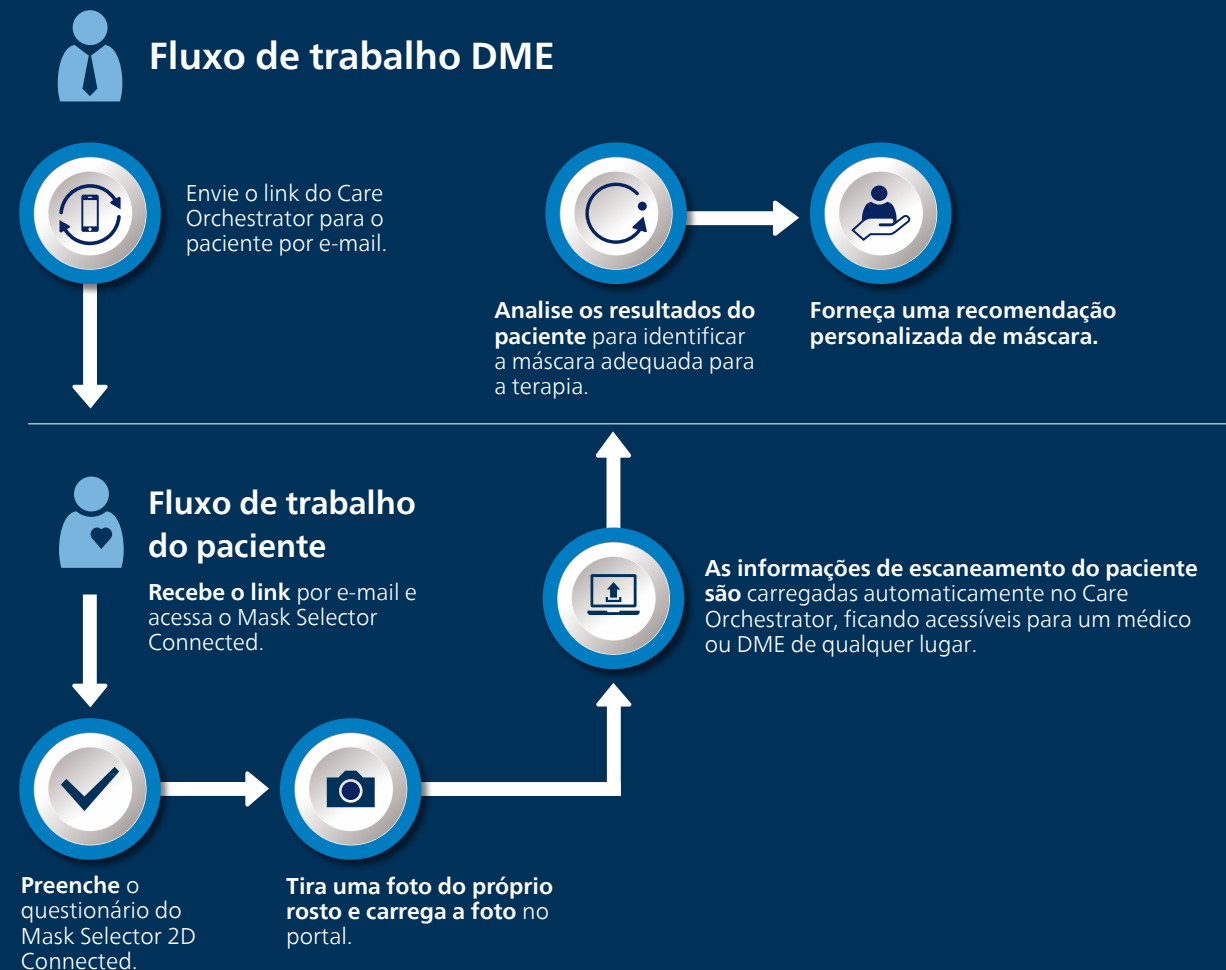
Fluxo de trabalho DME

Envie o link do Care Orchestrator para o paciente por e-mail.

Analise os resultados do paciente para identificar a máscara adequada para a terapia.

Forneça uma recomendação personalizada de máscara.

Fluxo de trabalho do paciente

Recebe o link por e-mail e acessa o Mask Selector Connected.

As informações de escaneamento do paciente são carregadas automaticamente no Care Orchestrator, ficando acessíveis para um médico ou DME de qualquer lugar.

Preenche o questionário do Mask Selector 2D Connected.

Tira uma foto do próprio rosto e carrega a foto no portal.